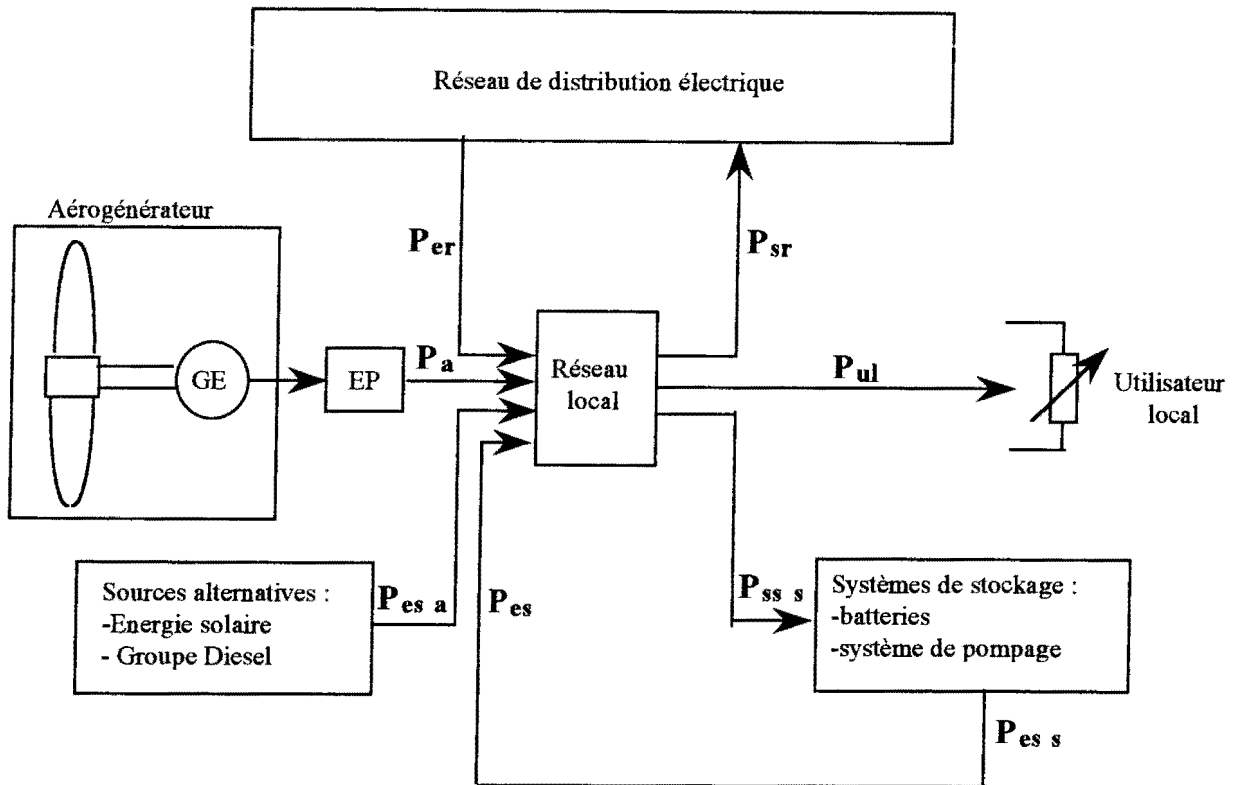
Réseau de distribution électrique

Aérogénérateur

$P_{er}$

$P_{sr}$

GE

EP

$P_a$

Réseau local

$P_{ul}$

Utilisateur local

Sources alternatives :
-Energie solaire
- Groupe Diesel

$P_{es\ a}$

$P_{es}$

$P_{ss\ s}$

Systèmes de stockage :
-batteries
-système de pompage

$P_{es\ s}$